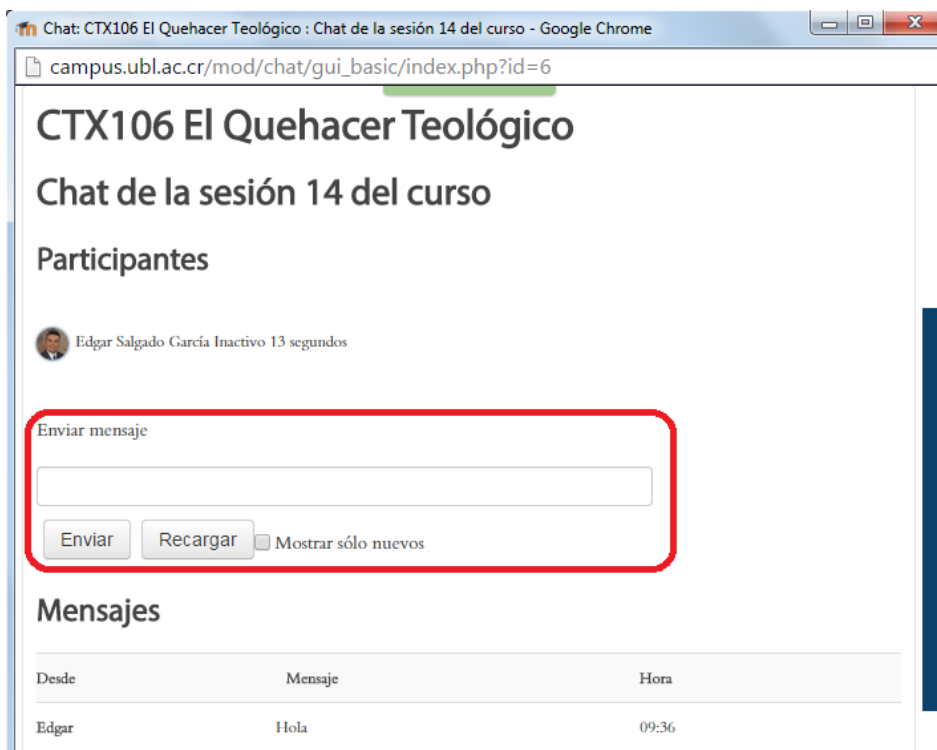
Chat: CTX106 El Quehacer Teológico : Chat de la sesión 14 del curso - Google Chrome

campus.ubl.ac.cr/mod/chat/gui_basic/index.php?id=6

CTX106 El Quehacer Teológico

Chat de la sesión 14 del curso

Participantes

Edgar Salgado García Inactivo 13 segundos

Enviar mensaje

Enviar Recargar Mostrar sólo nuevos

Mensajes

| Desde | Mensaje | Hora |
|---|---|---|
| Edgar | Hola | 09:36 |